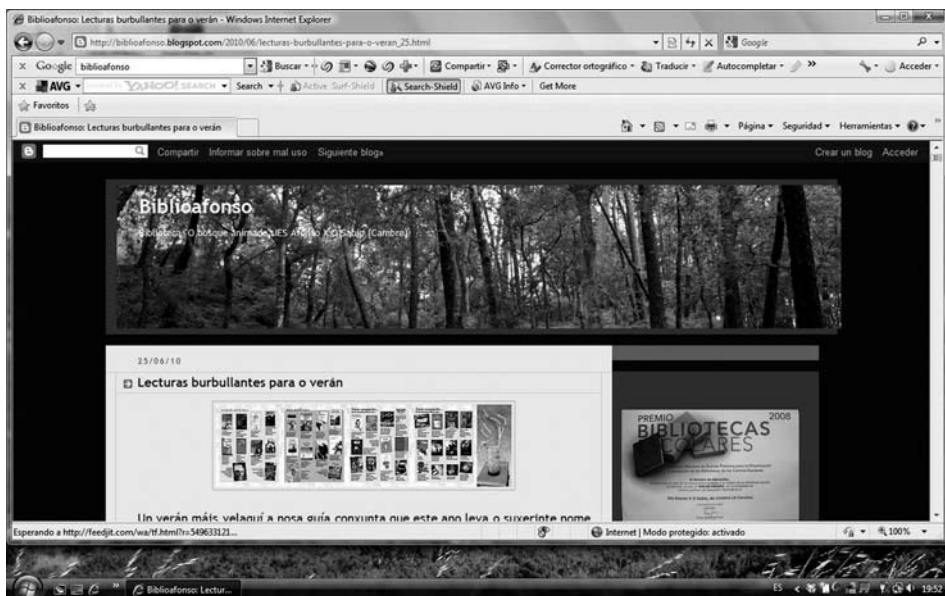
Biblioafonso: Lecturas burbullantes para o verán - Windows Internet Explorer

http://biblioafonso.blogspot.com/2010/06/lecturas-burbullantes-para-o-veran_25.html

Google

Google biblioafonso

Buscar

Compartir

Corrector ortográfico

Traducir

Autocompletar

Acceder

AVG

YAHOO! SEARCH

Search

Active Surf-Shield

Search-Shield

AVG Info

Get More

Favoritos

Biblioafonso: Lecturas burbullantes para o verán

Página

Seguridad

Herramientas

B

Compartir Informar sobre mal uso Siguiente blog»

Crear un blog Acceder

Biblioafonso

Biblioteca "O bosque animado" IES Afonso X O Sabio (Cambre)

25/06/10

Lecturas burbullantes para o verán

Un verán máis, velaquí a nosa guía conxunta que este ano leva o suxerinte nome

PREMIO BIBLIOTECAS ESCOLARES 2008

Esperando a http://feedjit.com/wa/tf.html?r=549633121...

Internet | Modo protegido: activado

100%

Biblioafonso: Lectur...

ES

19:52